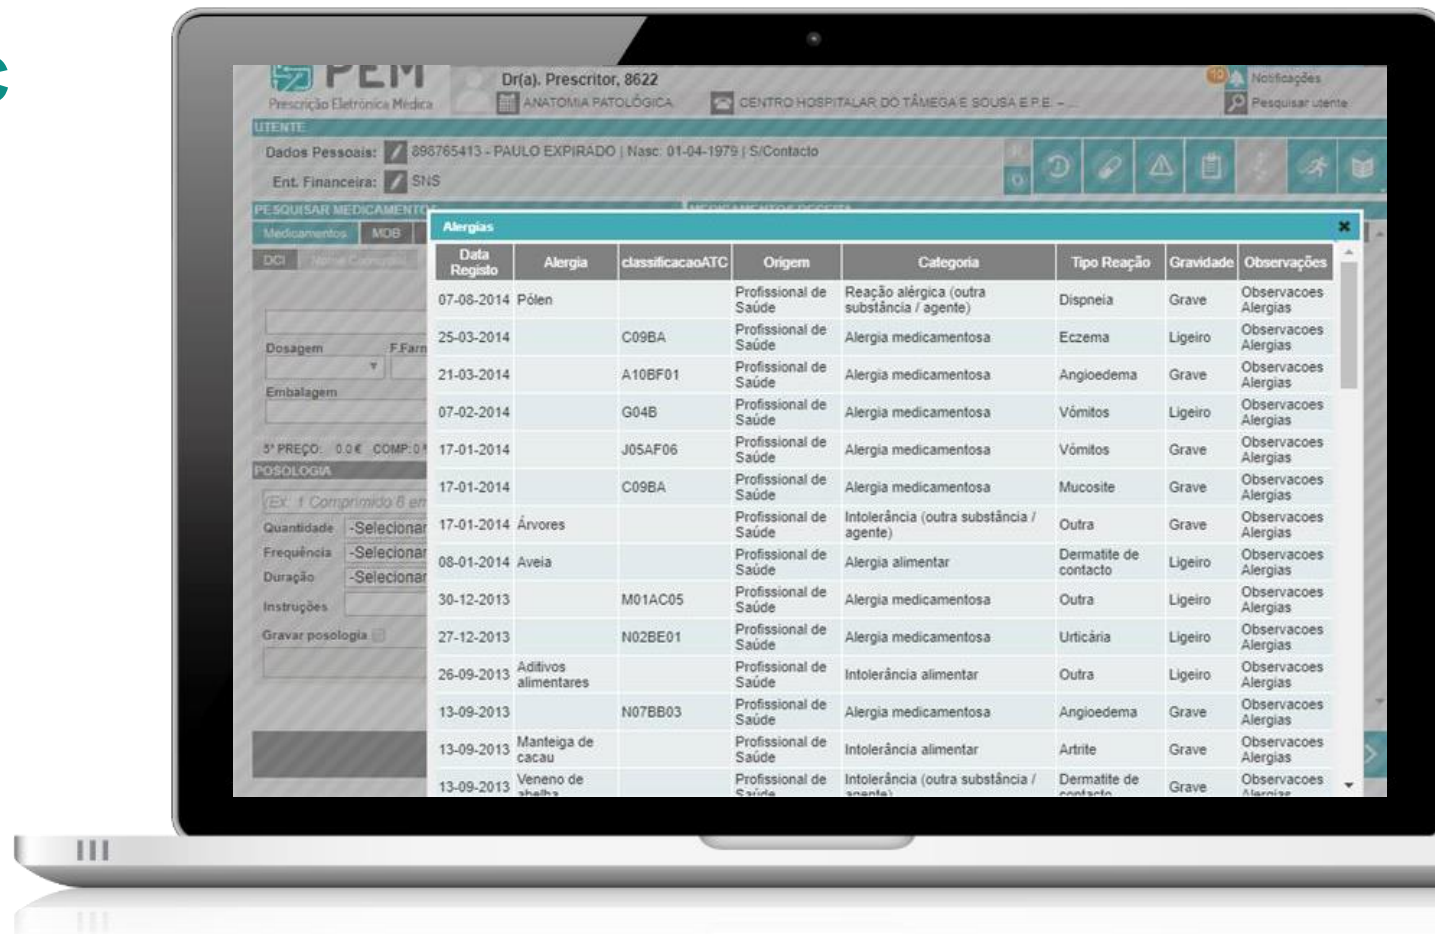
PEM
Prescrição Eletrónica Médica
Dr(a). Prescritor, 8622
ANATOMIA PATOLÓGICA
CENTRO HOSPITALAR DO TÂMEGA E SOUSA E.P.E. -
10 Notificações
Pesquisar utente
UTENTE
Dados Pessoais: 898765413 - PAULO EXPIRADO | Nasc: 01-04-1979 | S/Contacto
Ent. Financeira: SNS
PESQUISAR MEDICAMENTOS
Medicamentos MDB
DCI
Dosagem F.Farm
Embalagem
5º PREÇO: 0.0€ COMP: 0
POSOLOGIA
Ex: 1 Comprimido 8 em
Quantidade -Selecionar
Frequência -Selecionar
Duração -Selecionar
Instruções
Gravar posologia

Alergias ×

| Data Registo | Alergia | classificacaoATC | Origem | Categoria | Tipo Reação | Gravidade | Observações |
|---|---|---|---|---|---|---|---|
| 07-08-2014 | Pólen | | Profissional de Saúde | Reação alérgica (outra substância / agente) | Dispneia | Grave | Observacoes Alergias |
| 25-03-2014 | | C09BA | Profissional de Saúde | Alergia medicamentosa | Eczema | Ligeiro | Observacoes Alergias |
| 21-03-2014 | | A10BF01 | Profissional de Saúde | Alergia medicamentosa | Angioedema | Grave | Observacoes Alergias |
| 07-02-2014 | | G04B | Profissional de Saúde | Alergia medicamentosa | Vómitos | Ligeiro | Observacoes Alergias |
| 17-01-2014 | | J05AF06 | Profissional de Saúde | Alergia medicamentosa | Vómitos | Grave | Observacoes Alergias |
| 17-01-2014 | | C09BA | Profissional de Saúde | Alergia medicamentosa | Mucosite | Grave | Observacoes Alergias |
| 17-01-2014 | Árvores | | Profissional de Saúde | Intolerância (outra substância / agente) | Outra | Grave | Observacoes Alergias |
| 08-01-2014 | Aveia | | Profissional de Saúde | Alergia alimentar | Dermatite de contacto | Ligeiro | Observacoes Alergias |
| 30-12-2013 | | M01AC05 | Profissional de Saúde | Alergia medicamentosa | Outra | Ligeiro | Observacoes Alergias |
| 27-12-2013 | | N02BE01 | Profissional de Saúde | Alergia medicamentosa | Urticária | Ligeiro | Observacoes Alergias |
| 26-09-2013 | Aditivos alimentares | | Profissional de Saúde | Intolerância alimentar | Outra | Ligeiro | Observacoes Alergias |
| 13-09-2013 | | N07BB03 | Profissional de Saúde | Alergia medicamentosa | Angioedema | Grave | Observacoes Alergias |
| 13-09-2013 | Manteiga de cacau | | Profissional de Saúde | Intolerância alimentar | Artrite | Grave | Observacoes Alergias |
| 13-09-2013 | Veneno de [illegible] | | Profissional de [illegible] | Intolerância (outra substância / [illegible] | Dermatite de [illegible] | Grave | Observacoes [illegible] |